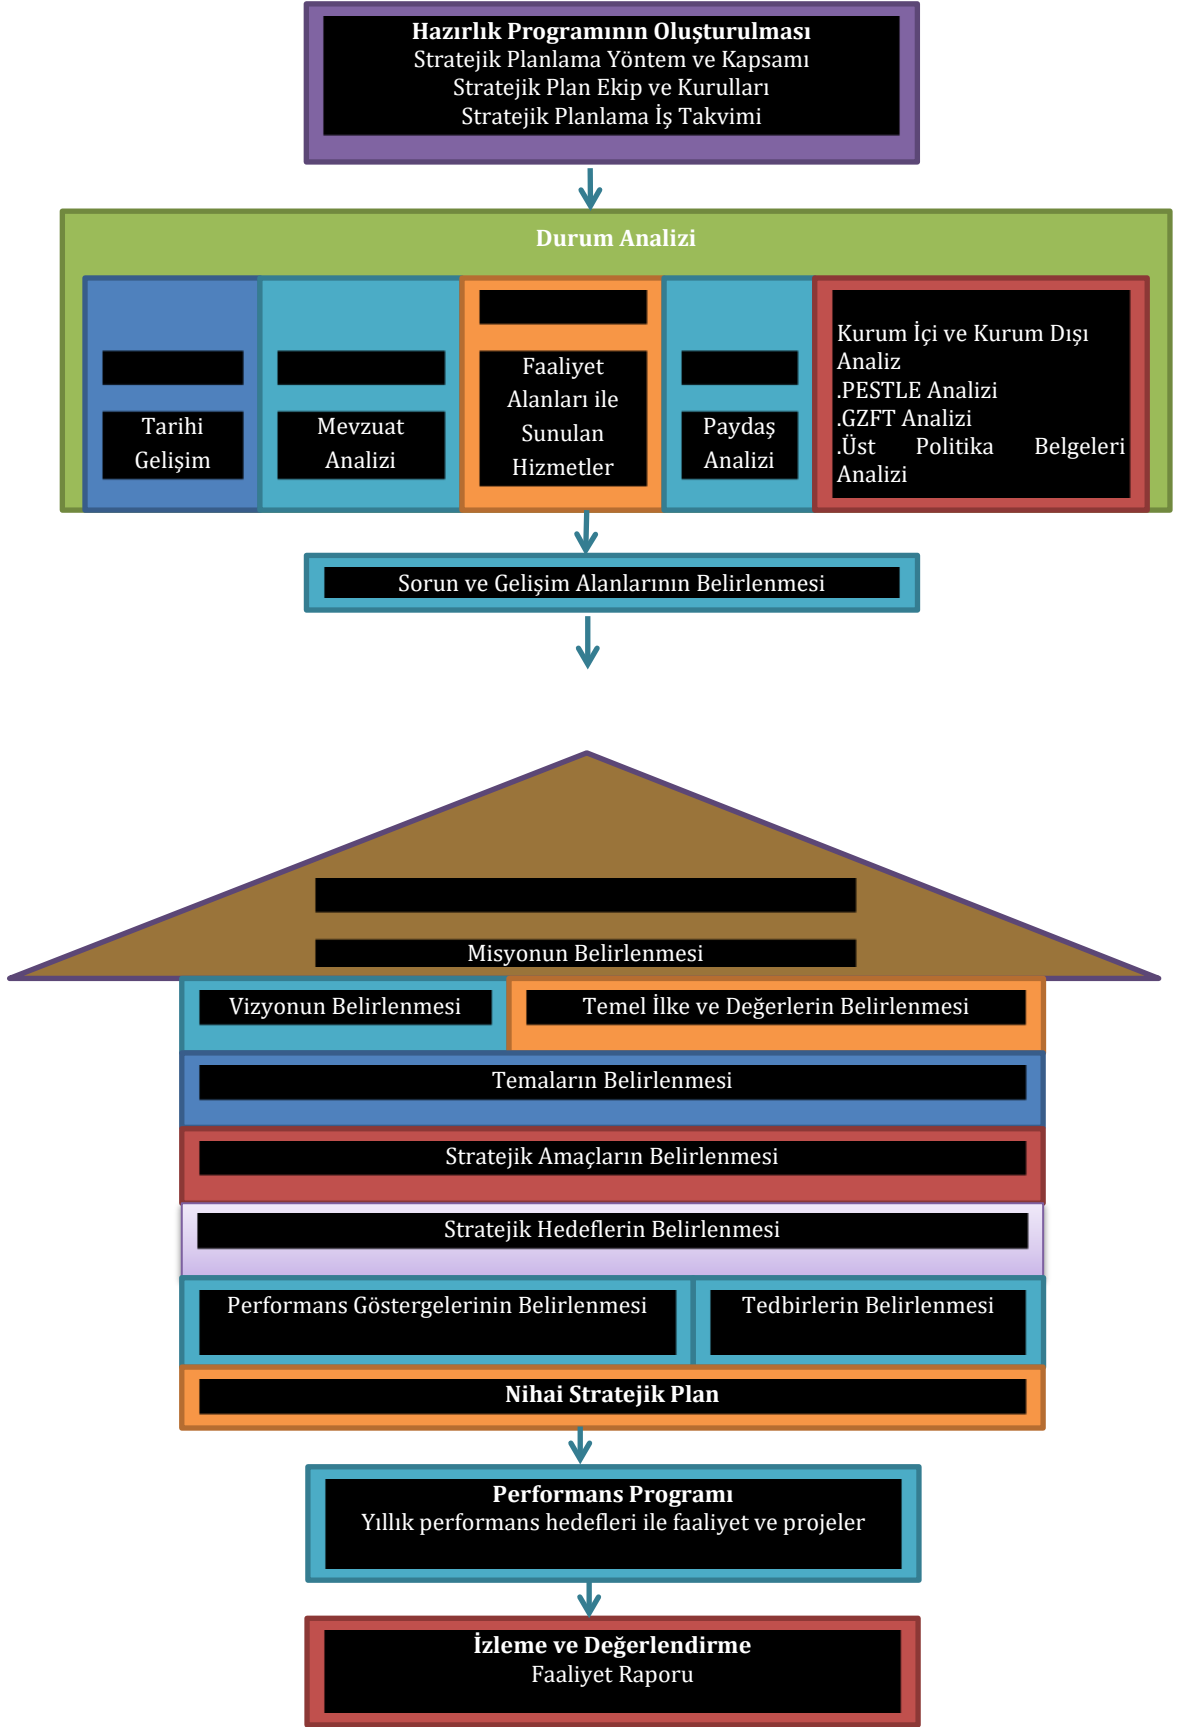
Hazırlık Programının Oluşturulması
Stratejik Planlama Yöntem ve Kapsamı
Stratejik Plan Ekip ve Kurulları
Stratejik Planlama İş Takvimi

Durum Analizi

Tarihi Gelişim

Mevzuat Analizi

Faaliyet Alanları ile Sunulan Hizmetler

Paydaş Analizi

Kurum İçi ve Kurum Dışı Analiz
.PESTLE Analizi
.GZFT Analizi
.Üst Politika Belgeleri Analizi

Sorun ve Gelişim Alanlarının Belirlenmesi

Misyonun Belirlenmesi

Vizyonun Belirlenmesi

Temel İlke ve Değerlerin Belirlenmesi

Temaların Belirlenmesi

Stratejik Amaçların Belirlenmesi

Stratejik Hedeflerin Belirlenmesi

Performans Göstergelerinin Belirlenmesi

Tedbirlerin Belirlenmesi

Nihai Stratejik Plan

Performans Programı
Yıllık performans hedefleri ile faaliyet ve projeler

İzleme ve Değerlendirme
Faaliyet Raporu